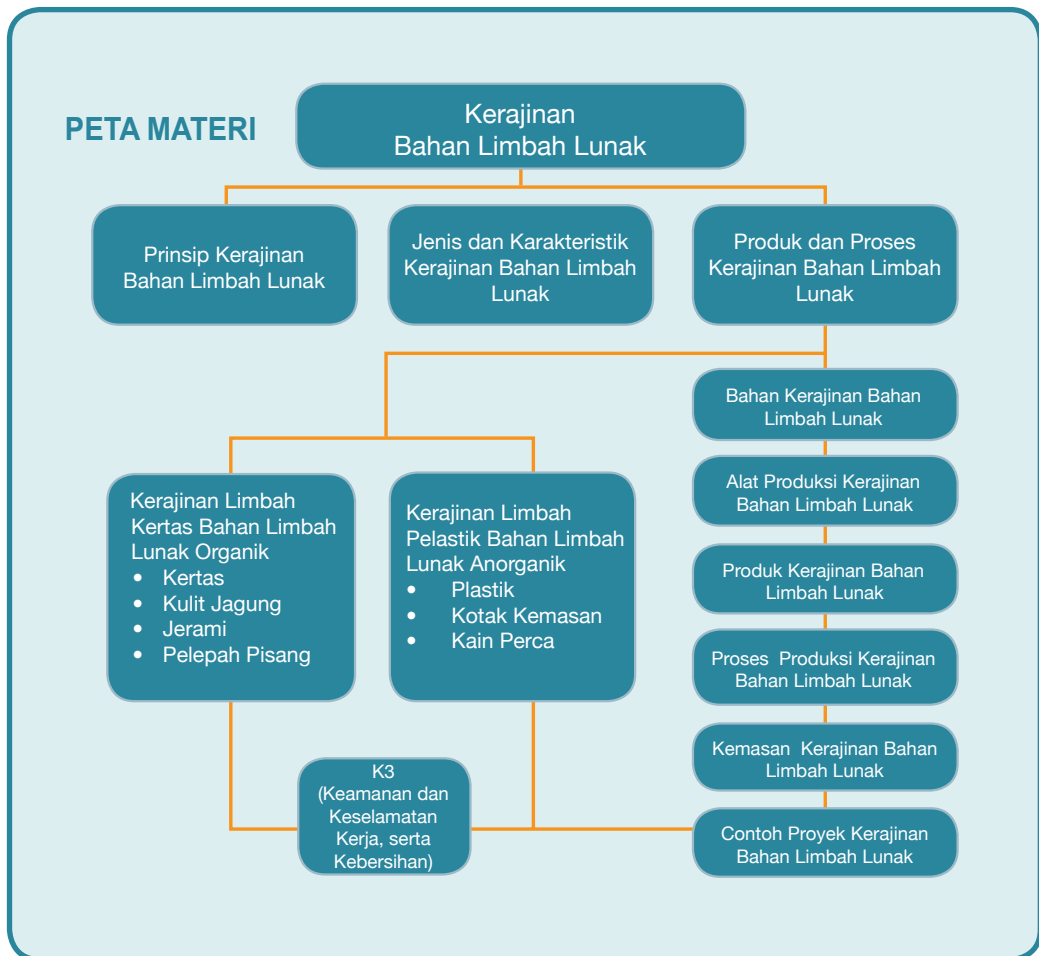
PETA MATERI

Kerajinan Bahan Limbah Lunak

Prinsip Kerajinan Bahan Limbah Lunak

Jenis dan Karakteristik Kerajinan Bahan Limbah Lunak

Produk dan Proses Kerajinan Bahan Limbah Lunak

Bahan Kerajinan Bahan Limbah Lunak

Alat Produksi Kerajinan Bahan Limbah Lunak

Produk Kerajinan Bahan Limbah Lunak

Proses Produksi Kerajinan Bahan Limbah Lunak

Kemasan Kerajinan Bahan Limbah Lunak

Contoh Proyek Kerajinan Bahan Limbah Lunak

Kerajinan Limbah Kertas Bahan Limbah Lunak Organik
• Kertas
• Kulit Jagung
• Jerami
• Pelepah Pisang

Kerajinan Limbah Pelastik Bahan Limbah Lunak Anorganik
• Plastik
• Kotak Kemasan
• Kain Perca

K3 (Keamanan dan Keselamatan Kerja, serta Kebersihan)